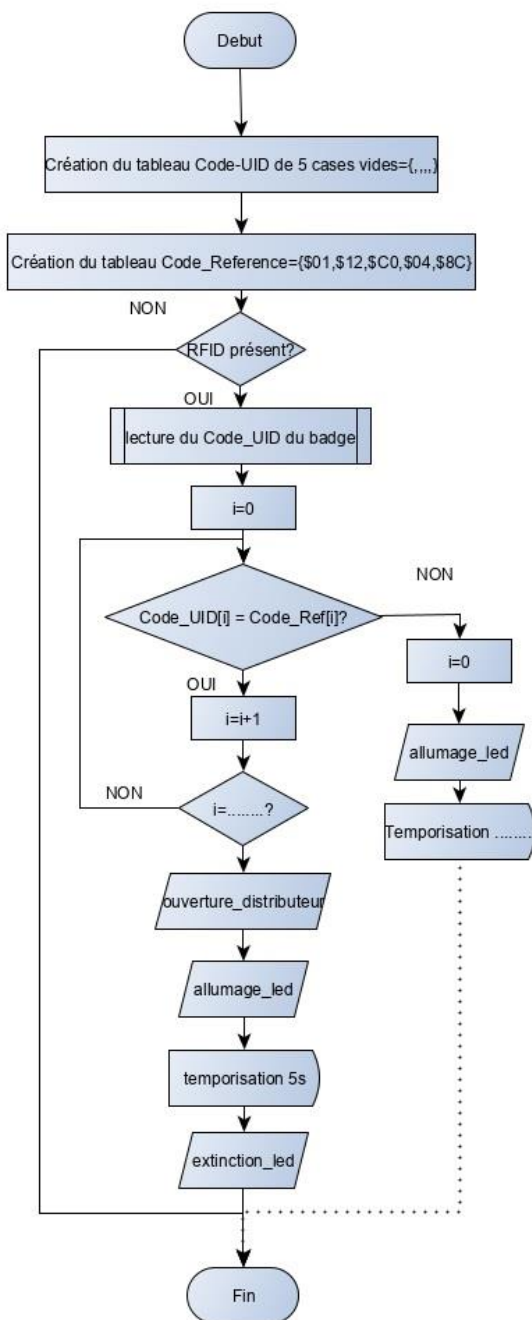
Debut

Création du tableau Code-UID de 5 cases vides={,,,,}

Création du tableau Code_Reference={$01,$12,$C0,$04,$8C}

NON

RFID présent?

OUI

lecture du Code_UID du badge

i=0

NON

Code_UID[i] = Code_Ref[i]?

OUI

i=i+1

i=0

allumage_led

NON

i=........?

Temporisation ........

ouverture_distributeur

allumage_led

temporisation 5s

extinction_led

Fin